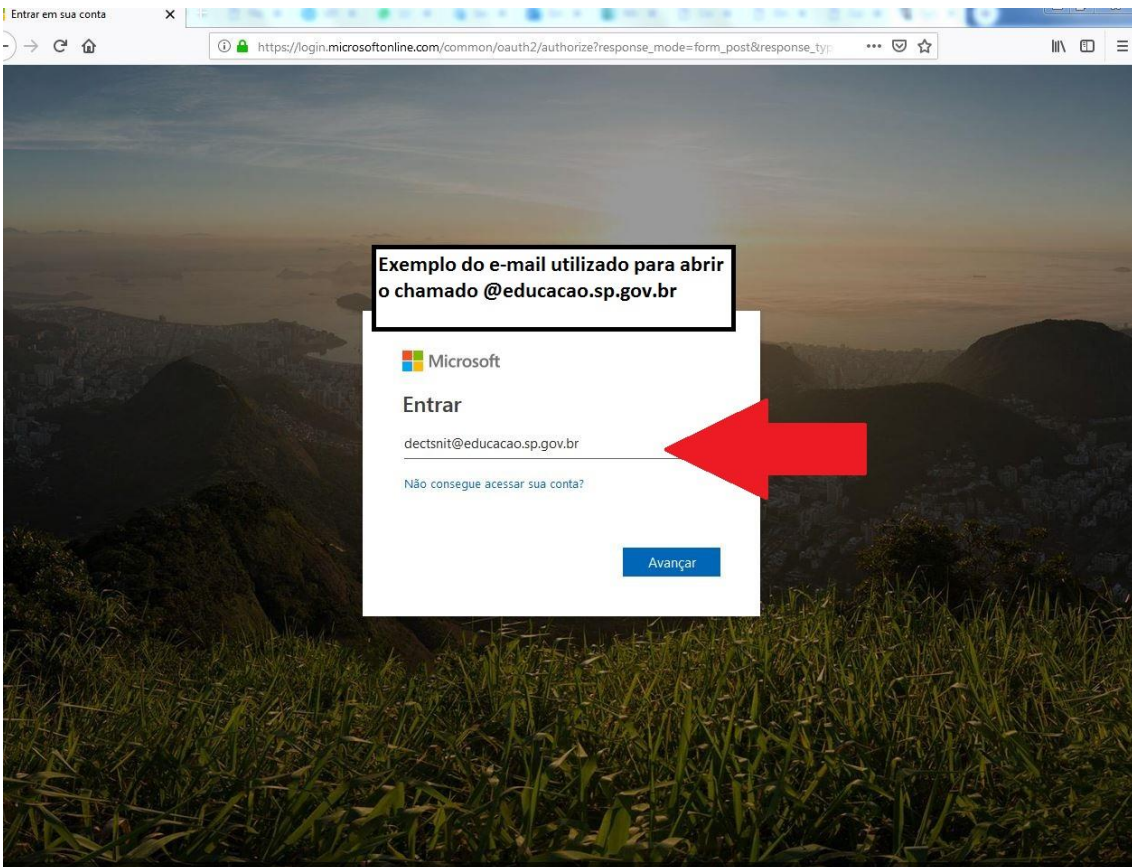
Entrar em sua conta

https://login.microsoftonline.com/common/oauth2/authorize?response_mode=form_post&response_typ

Exemplo do e-mail utilizado para abrir o chamado @educacao.sp.gov.br

Microsoft

Entrar

dectsnit@educacao.sp.gov.br

Não consegue acessar sua conta?

Avançar